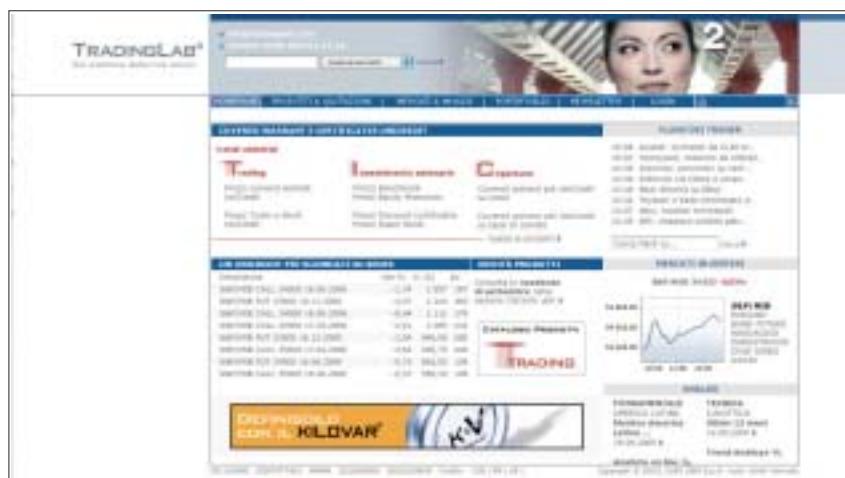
TRADINGLAB

2

COVERED WARRANT E CERTIFICATI UNICREDIT

Trading

Investimento

Copertura

FLUSSO DEI TRADER

MERCATI IN DIRETTA

CW UNICREDIT PIÙ SCAMBIATI IN BORSA

NUOVI PRODOTTI

Trading

ANALISI

FONDAMENTALE

TECNICA

DOPPIOSOLO CON IL KILOVAR

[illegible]